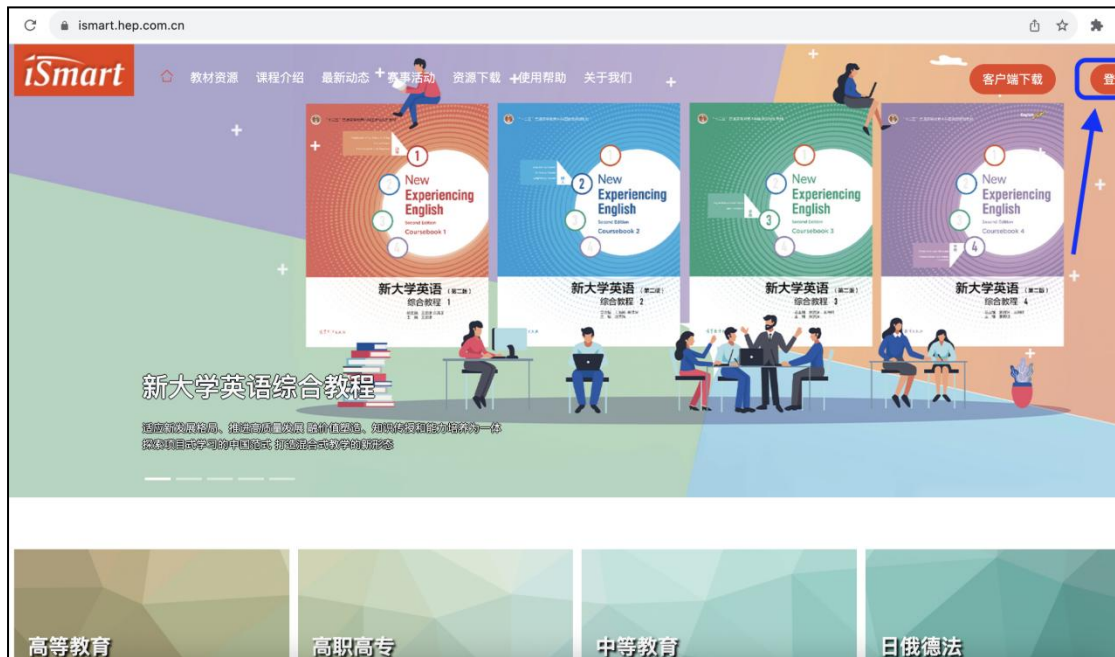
ismart.hep.com.cn

iSmart

教材资源 课程介绍 最新动态 赛事活动 资源下载 使用帮助 关于我们

客户端下载

登

New Experiencing English Second Edition Coursebook 1
新大学英语（第二版）综合教程 1

New Experiencing English Second Edition Coursebook 2
新大学英语（第二版）综合教程 2

New Experiencing English Second Edition Coursebook 3
新大学英语（第二版）综合教程 3

New Experiencing English Second Edition Coursebook 4
新大学英语（第二版）综合教程 4

新大学英语综合教程

适应新发展格局、推进高质量发展 融价值塑造、知识传授和能力培养为一体
探索项目式学习的中国范式 打造混合式教学的新形态

高等教育

高职高专

中等教育

日俄德法